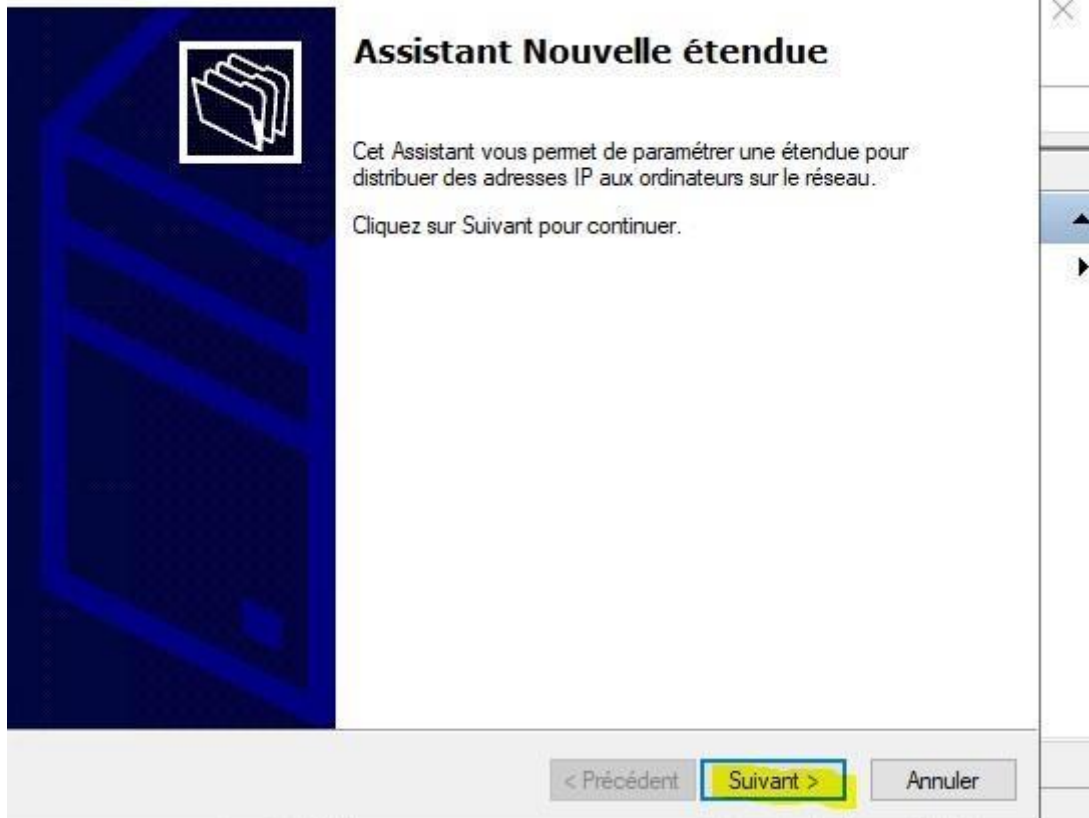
Assistant Nouvelle étendue

Cet Assistant vous permet de paramétrer une étendue pour distribuer des adresses IP aux ordinateurs sur le réseau.

Cliquez sur Suivant pour continuer.

< Précédent | Suivant > | Annuler